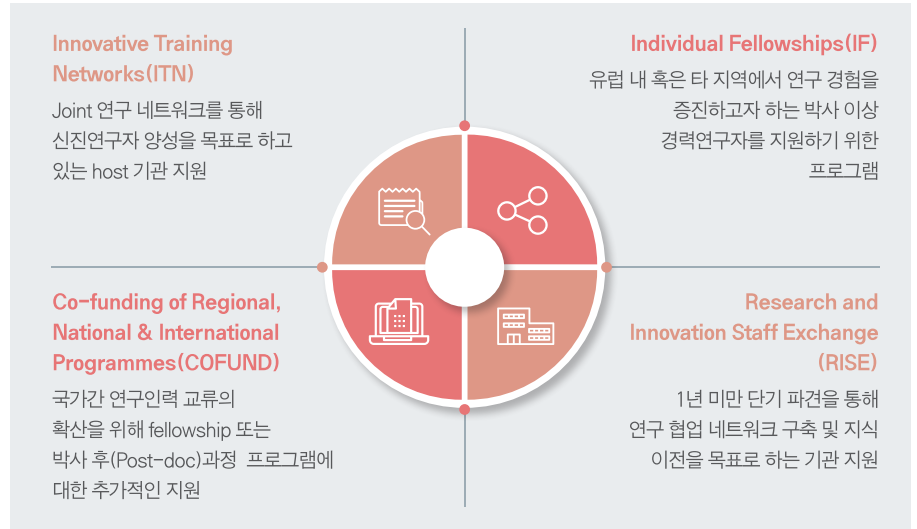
Innovative Training Networks(ITN)

Joint 연구 네트워크를 통해 신진연구자 양성을 목표로 하고 있는 host 기관 지원

Individual Fellowships(IF)

유럽 내 혹은 타 지역에서 연구 경험을 증진하고자 하는 박사 이상 경력연구자를 지원하기 위한 프로그램

Co-funding of Regional, National & International Programmes(COFUND)

국가간 연구인력 교류의 확산을 위해 fellowship 또는 박사 후(Post-doc)과정 프로그램에 대한 추가적인 지원

Research and Innovation Staff Exchange (RISE)

1년 미만 단기 파견을 통해 연구 협업 네트워크 구축 및 지식 이전을 목표로 하는 기관 지원